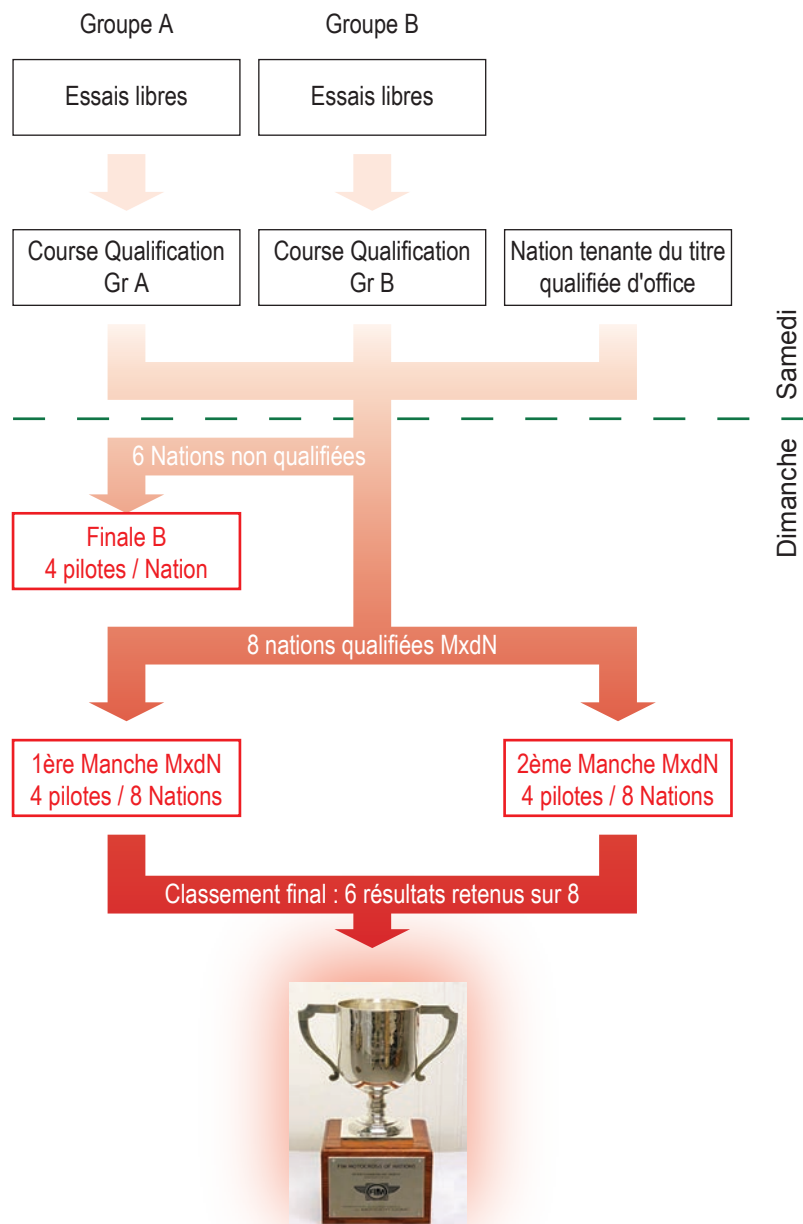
Groupe A

Groupe B

Essais libres

Essais libres

Course Qualification Gr A

Course Qualification Gr B

Nation tenante du titre qualifiée d'office

Samedi

Dimanche

6 Nations non qualifiées

Finale B
4 pilotes / Nation

8 nations qualifiées MxdN

1ère Manche MxdN
4 pilotes / 8 Nations

2ème Manche MxdN
4 pilotes / 8 Nations

Classement final : 6 résultats retenus sur 8

FIM MOTOCROSS OF NATIONS

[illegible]